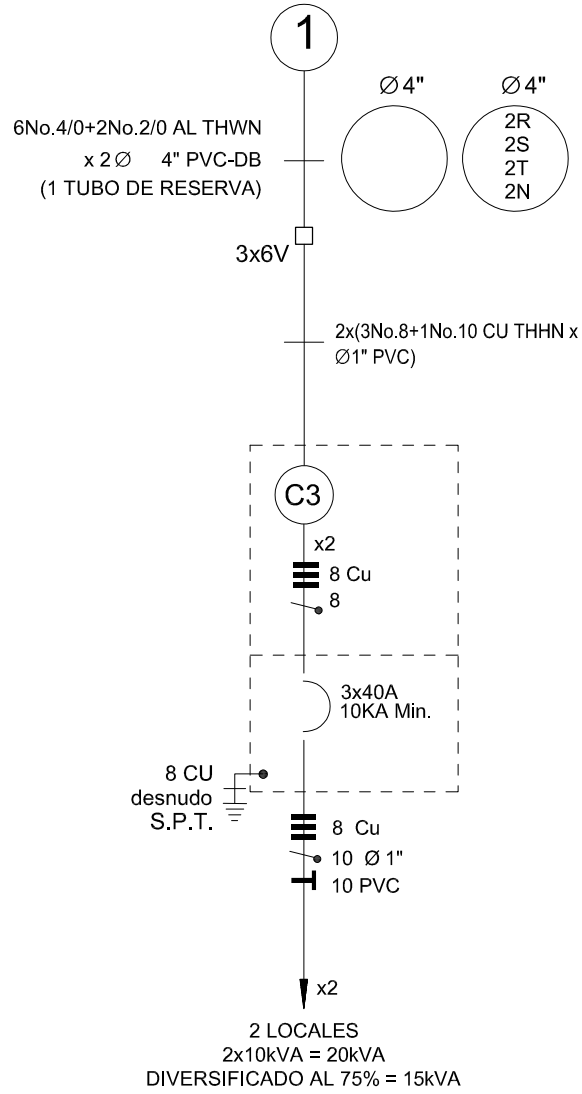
1

Ø4"

Ø4"
2R
2S
2T
2N

6No.4/0+2No.2/0 AL THWN
x 2 Ø 4" PVC-DB
(1 TUBO DE RESERVA)

3x6V

2x(3No.8+1No.10 CU THHN x Ø1" PVC)

C3

x2
8 Cu
8

3x40A
10KA Min.

8 CU
desnudo
S.P.T.

8 Cu
10 Ø 1"
10 PVC

x2

2 LOCALES
2x10kVA = 20kVA
DIVERSIFICADO AL 75% = 15kVA